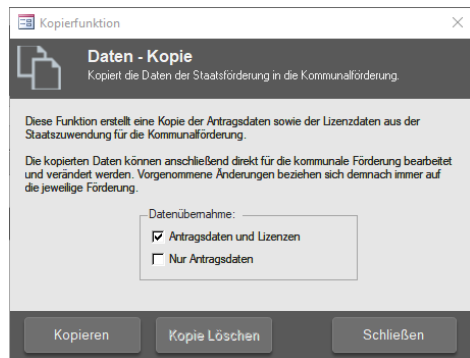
Kopierfunktion

Daten - Kopie

Kopiert die Daten der Staatsförderung in die Kommunalförderung.

Diese Funktion erstellt eine Kopie der Antragsdaten sowie der Lizenzdaten aus der Staatszuwendung für die Kommunalförderung.

Die kopierten Daten können anschließend direkt für die kommunale Förderung bearbeitet und verändert werden. Vorgenommene Änderungen beziehen sich demnach immer auf die jeweilige Förderung.

Datenübernahme:

☑ Antragsdaten und Lizenzen

☐ Nur Antragsdaten

Kopieren

Kopie Löschen

Schließen